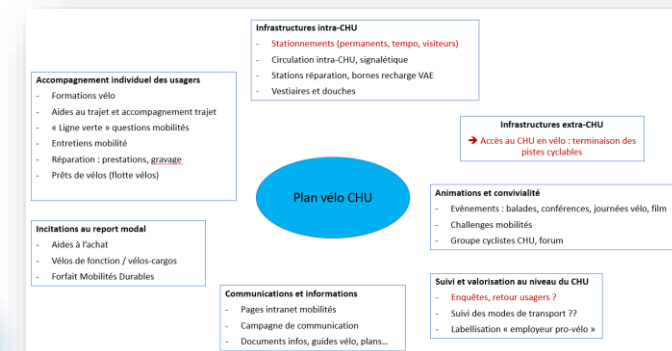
Infrastructures intra-CHU
- Stationnements (permanents, tempo, visiteurs)
- Circulation intra-CHU, signalétique
- Stations réparation, bornes recharge VAE
- Vestiaires et douches

Accompagnement individuel des usagers
- Formations vélo
- Aides au trajet et accompagnement trajet
- « Ligne verte » questions mobilités
- Entretiens mobilité
- Réparation : prestations, gravage
- Prêts de vélos (flotte vélos)

Infrastructures extra-CHU
➔ Accès au CHU en vélo : terminaison des pistes cyclables

Plan vélo CHU

Animations et convivialité
- Evènements : balades, conférences, journées vélo, film
- Challenges mobilités
- Groupe cyclistes CHU, forum

Incitations au report modal
- Aides à l'achat
- Vélos de fonction / vélos-cargos
- Forfait Mobilités Durables

Suivi et valorisation au niveau du CHU
- Enquêtes, retour usagers ?
- Suivi des modes de transport ??
- Labellisation « employeur pro-vélo »

Communications et informations
- Pages intranet mobilités
- Campagne de communication
- Documents infos, guides vélo, plans…